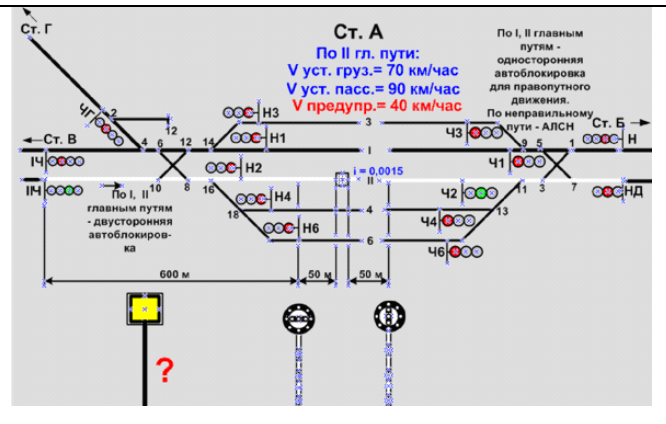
Ст. Г

Ст. А

По II гл. пути:
V уст. груз.= 70 км/час
V уст. пасс.= 90 км/час
V предупр.= 40 км/час

По I, II главным путям - односторонняя автоблокировка для правопутного движения. По неправильному пути - АЛСН

Ст. Б

Н

ЧГ

2

12

Ст. В

4

6

14

Н3

3

Ч3

9

5

1

IЧ

Н1

I

Ч1

10

8

Н2

i = 0,0015

II

IIЧ

16

11

3

7

НД

По I, II главным путям - двусторонняя автоблокировка

Н4

Ч2

18

4

Ч4

13

Н6

6

Ч6

600 м

50 м

50 м

?